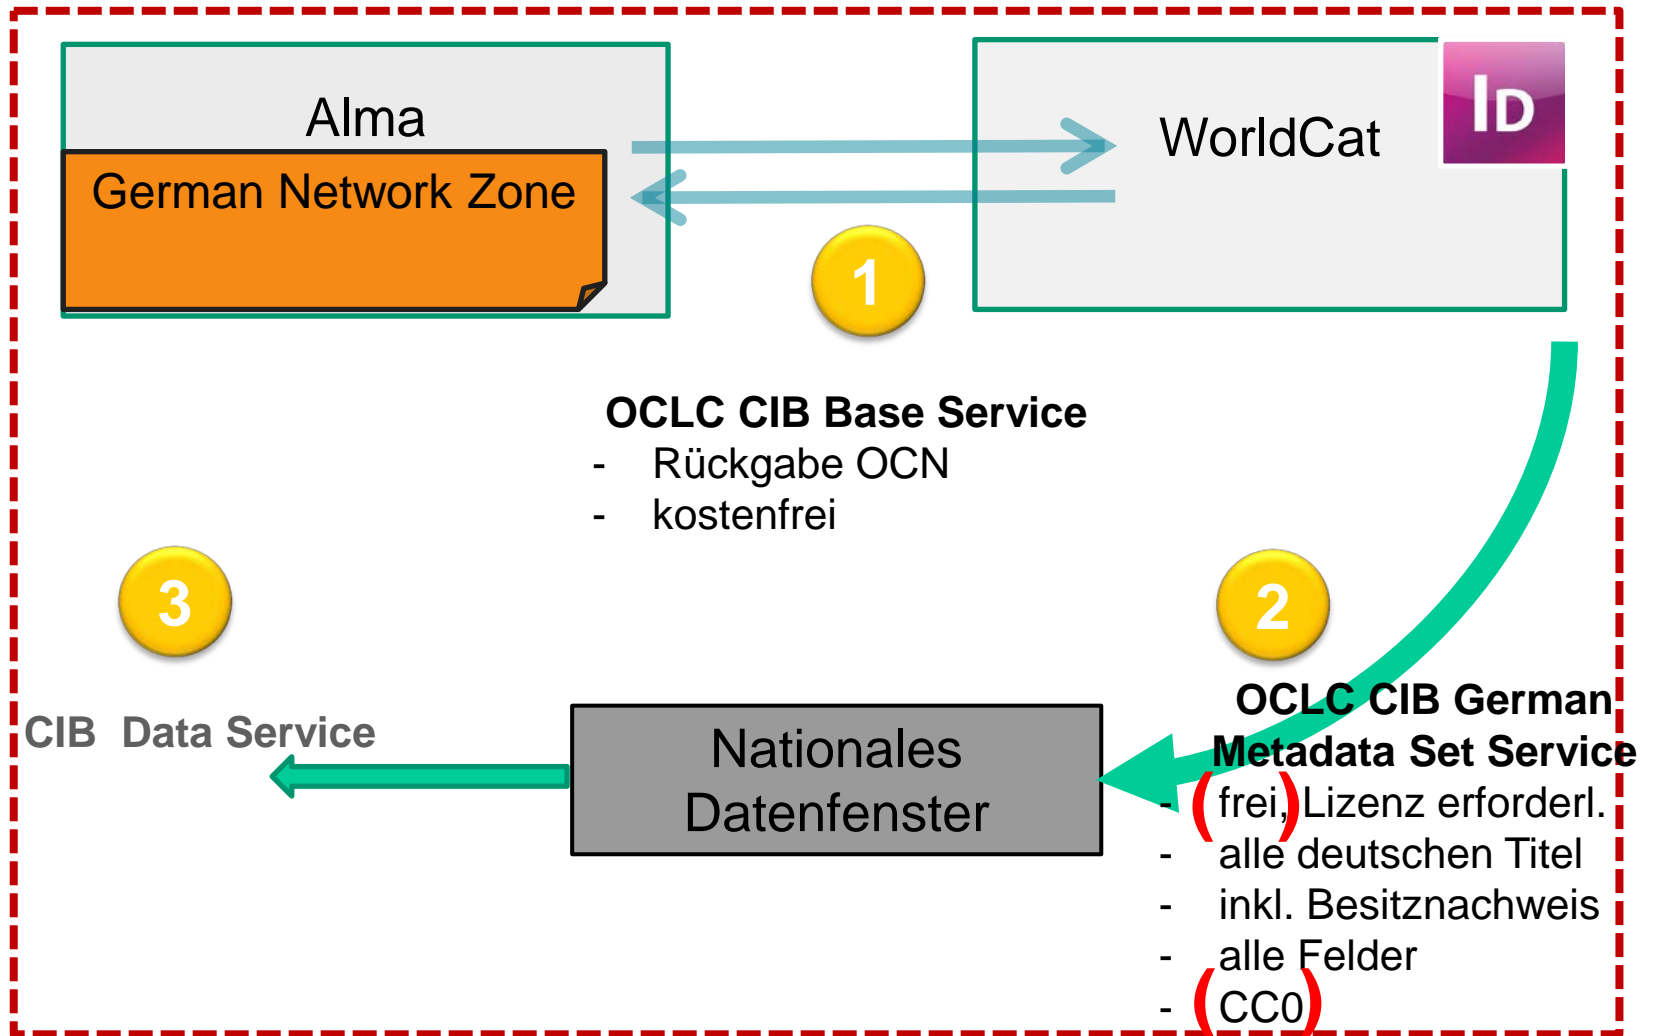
Alma

German Network Zone

WorldCat

ID

1

OCLC CIB Base Service
- Rückgabe OCN
- kostenfrei

3

CIB Data Service

Nationales Datenfenster

2

OCLC CIB German Metadata Set Service
- (frei) Lizenz erforderl.
- alle deutschen Titel
- inkl. Besitznachweis
- alle Felder
- (CC0)